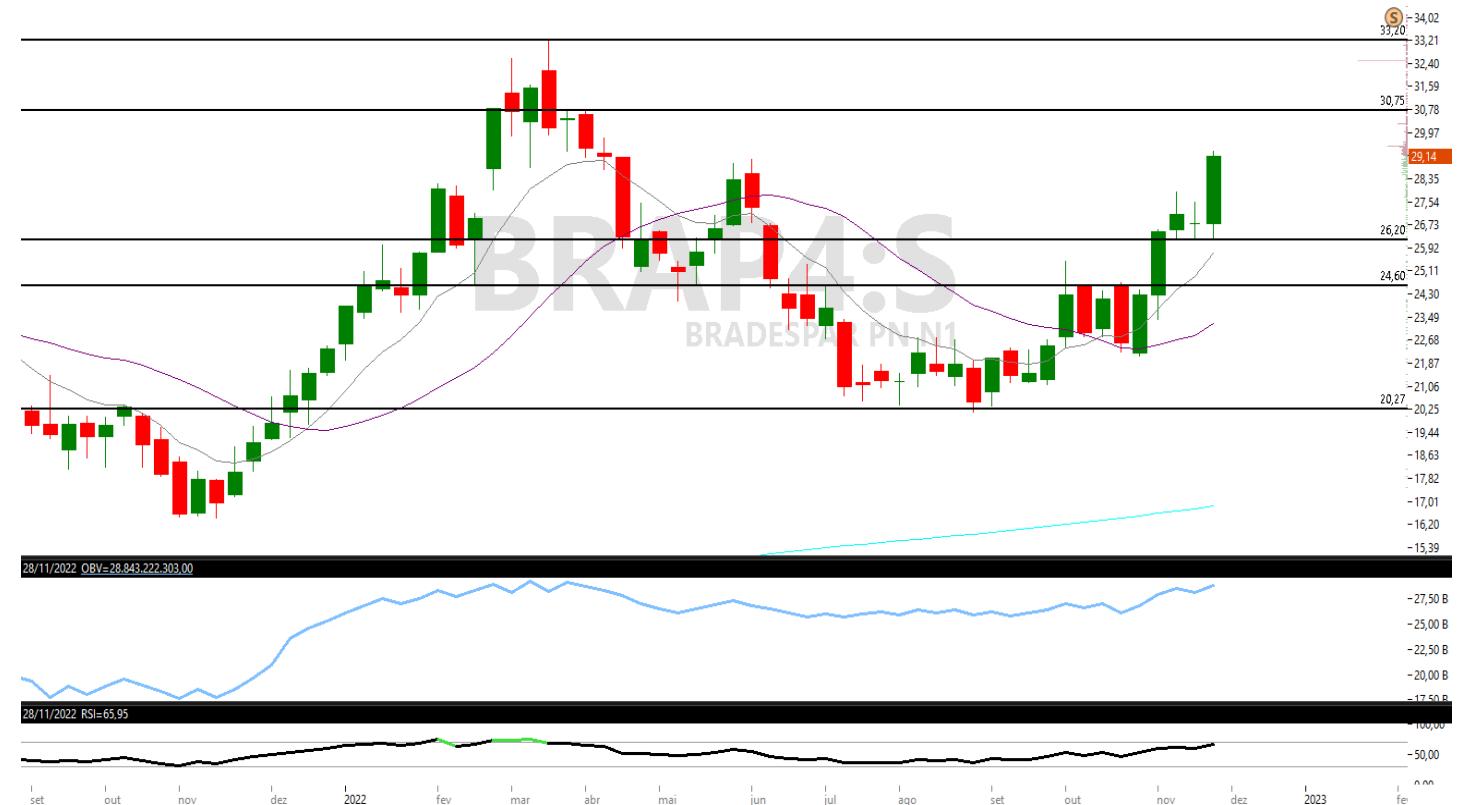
BRAP4:S
BRADESPAR PN N1

S
34,02
33,20
33,21
32,40
31,59
30,75
30,78
29,97
29,14
28,35
27,54
26,73
26,20
25,92
25,11
24,60
24,30
23,49
22,68
21,87
21,06
20,27
20,25
19,44
18,63
17,82
17,01
16,20
15,39

28/11/2022 OBV=28.843.222.303,00
27,50 B
25,00 B
22,50 B
20,00 B
17,50 B

28/11/2022 RSI=65,95
100,00
50,00
0,00

set out nov dez 2022 fev mar abr mai jun jul ago set out nov dez 2023 fev